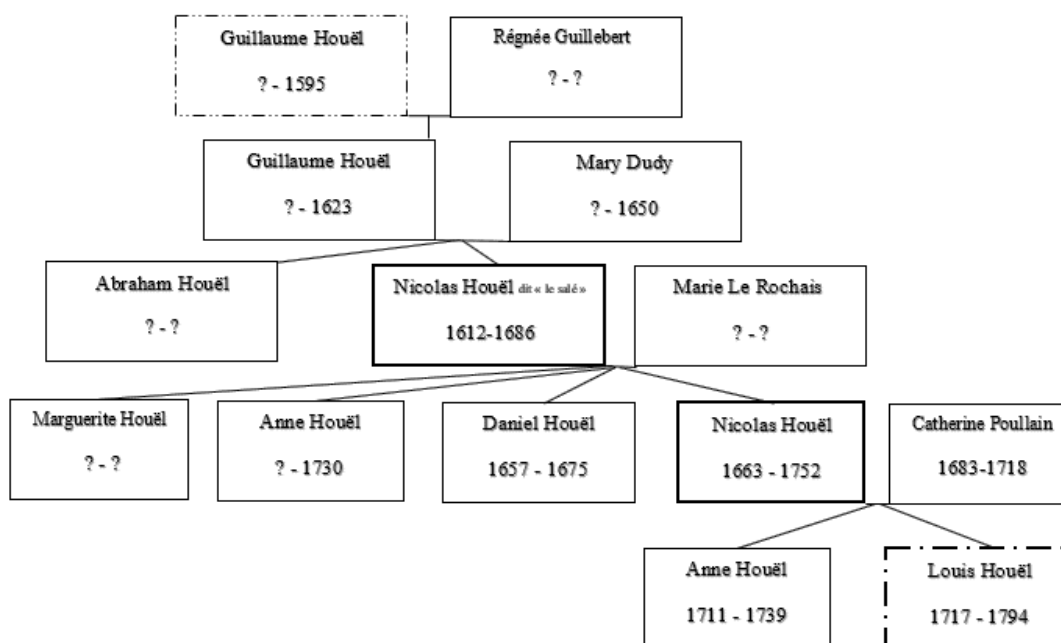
Guillaume Houël
? - 1595

Régnée Guillebert
? - ?

Guillaume Houël
? - 1623

Mary Dudy
? - 1650

Abraham Houël
? - ?

Nicolas Houël dit « le salé »
1612-1686

Marie Le Rochais
? - ?

Marguerite Houël
? - ?

Anne Houël
? - 1730

Daniel Houël
1657 - 1675

Nicolas Houël
1663 - 1752

Catherine Poullain
1683-1718

Anne Houël
1711 - 1739

Louis Houël
1717 - 1794